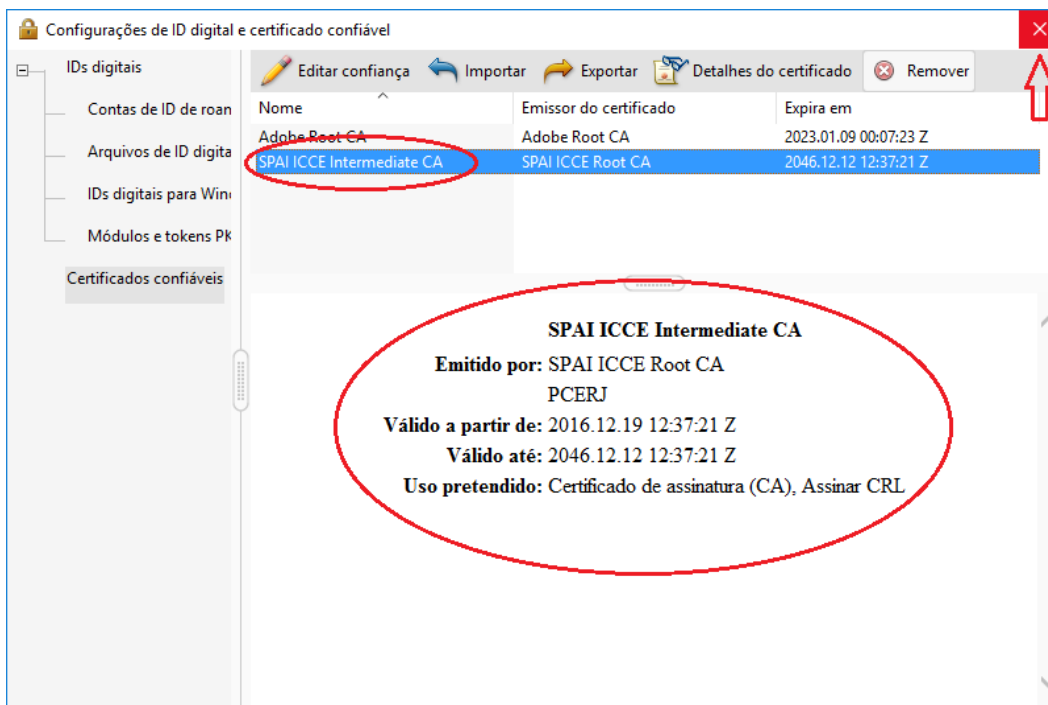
Configurações de ID digital e certificado confiável

IDs digitais
Contas de ID de roan
Arquivos de ID digita
IDs digitais para Win
Módulos e tokens PK
Certificados confiáveis

Editar confiança Importar Exportar Detalhes do certificado Remover

| Nome | Emissor do certificado | Expira em |
|---|---|---|
| Adobe Root CA | Adobe Root CA | 2023.01.09 00:07:23 Z |
| SPAI ICCE Intermediate CA | SPAI ICCE Root CA | 2046.12.12 12:37:21 Z |

SPAI ICCE Intermediate CA
Emitido por: SPAI ICCE Root CA
PCERJ
Válido a partir de: 2016.12.19 12:37:21 Z
Válido até: 2046.12.12 12:37:21 Z
Uso pretendido: Certificado de assinatura (CA), Assinar CRL